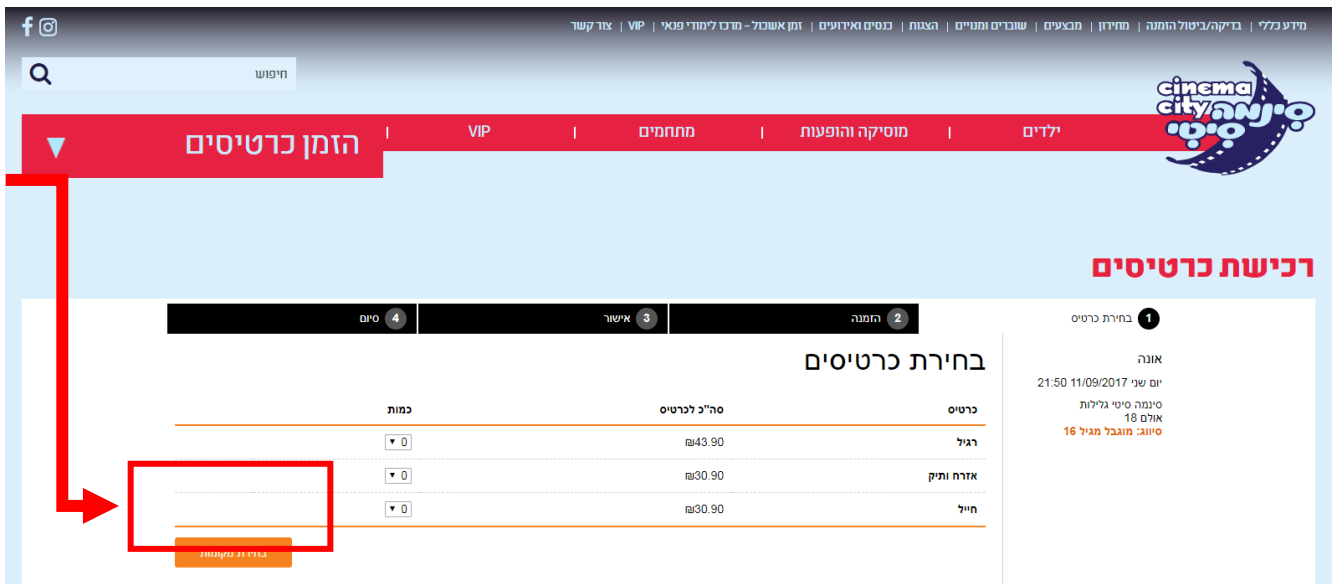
מידע כללי | בדיקה/ביטול הזמנה | מחירון | מבצעים | שוברים ומנויים | הצגות | כנסים ואירועים | זמן אשכול - מרכז לימודי פנאי | VIP | צור קשר

חיפוש

cinema city סינמה סיטי

ילדים | מוסיקה והופעות | מתחמים | VIP |

הזמן כרטיסים

רכישת כרטיסים

1 בחירת כרטיס
2 הזמנה
3 אישור
4 סיום

אונה
יום שני 11/09/2017 21:50
סינמה סיטי גלילות
אולם 18
סיווג: מוגבל מגיל 16

בחירת כרטיסים

| כרטיס | סה"כ לכרטיס | כמות |
|---|---|---|
| רגיל | ₪43.90 | 0 |
| אזרח ותיק | ₪30.90 | 0 |
| חייל | ₪30.90 | 0 |

בחירת מקומות